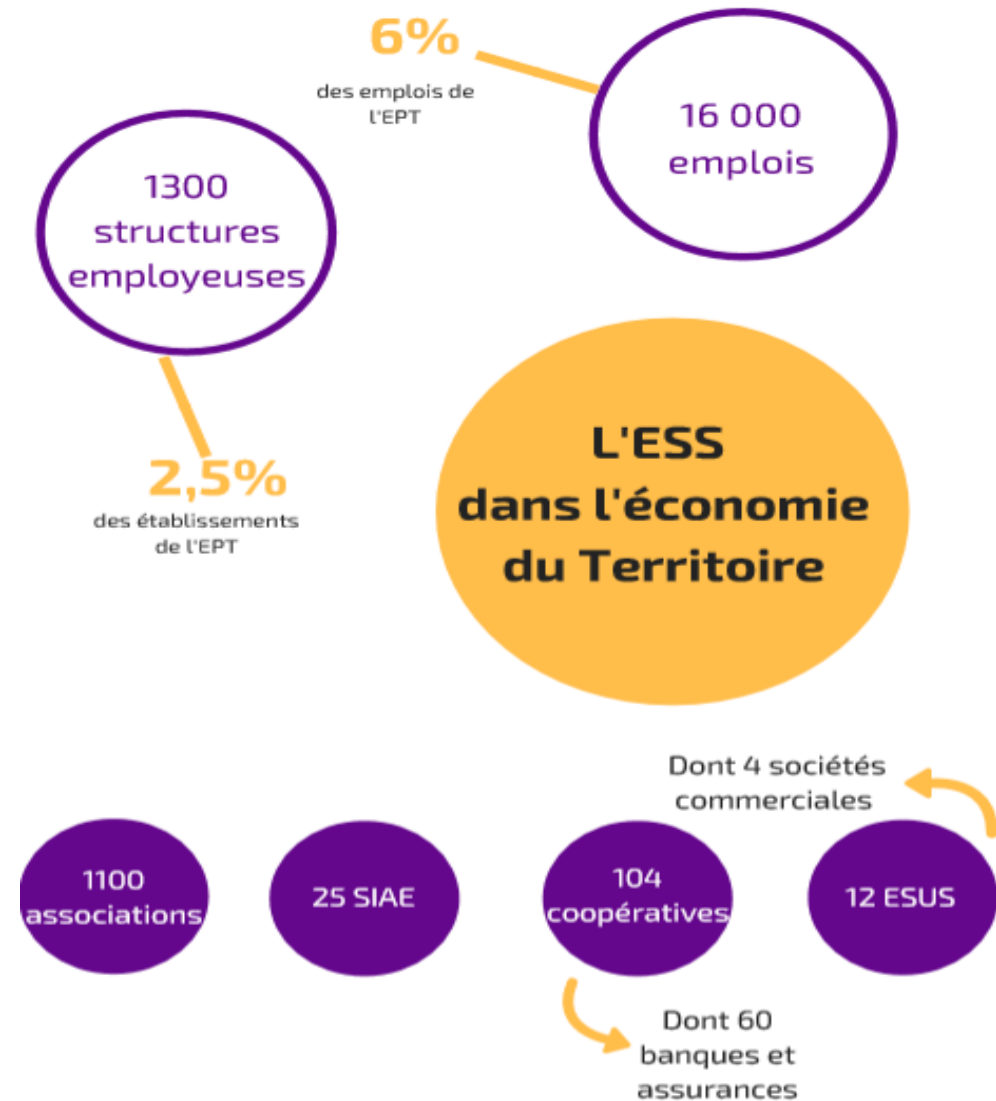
6%
des emplois de l'EPT

16 000 emplois

1300 structures employeuses

2,5%
des établissements de l'EPT

L'ESS dans l'économie du Territoire

Dont 4 sociétés commerciales

1100 associations

25 SIAE

104 coopératives

12 ESUS

Dont 60 banques et assurances